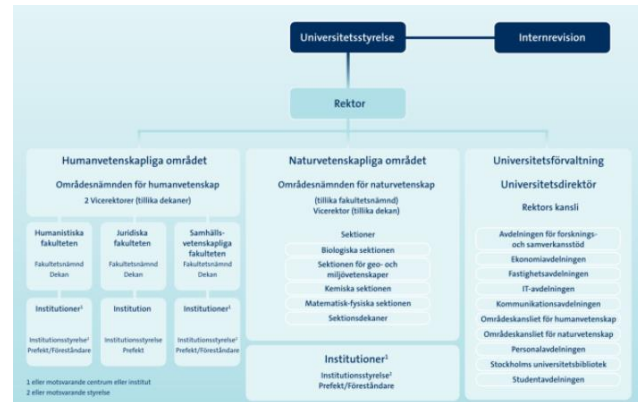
Universitetsstyrelse

Internrevision

Rektor

Humanvetenskapliga området

Områdesnämnden för humanvetenskap
2 Vicerektorer (tillika dekaner)

Humanistiska fakulteten
Fakultetsnämnd
Dekan

Juridiska fakulteten
Fakultetsnämnd
Dekan

Samhällsvetenskapliga fakulteten
Fakultetsnämnd
Dekan

Institutioner$^1$
Institutionsstyrelse$^2$
Prefekt/Föreståndare

Institution
Institutionsstyrelse
Prefekt

Institutioner$^1$
Institutionsstyrelse$^2$
Prefekt/Föreståndare

1 eller motsvarande centrum eller institut
2 eller motsvarande styrelse

Naturvetenskapliga området

Områdesnämnden för naturvetenskap
(tillika fakultetsnämnd)
Vicerektor (tillika dekan)

Sektioner
Biologiska sektionen
Sektionen för geo- och miljövetenskaper
Kemiska sektionen
Matematisk-fysiska sektionen
Sektionsdekaner

Institutioner$^1$
Institutionsstyrelse$^2$
Prefekt/Föreståndare

Universitetsförvaltning

Universitetsdirektör

Rektors kansli

Avdelningen för forsknings- och samverkansstöd
Ekonomiavdelningen
Fastighetsavdelningen
IT-avdelningen
Kommunikationsavdelningen
Områdeskansliet för humanvetenskap
Områdeskansliet för naturvetenskap
Personalavdelningen
Stockholms universitetsbibliotek
Studentavdelningen